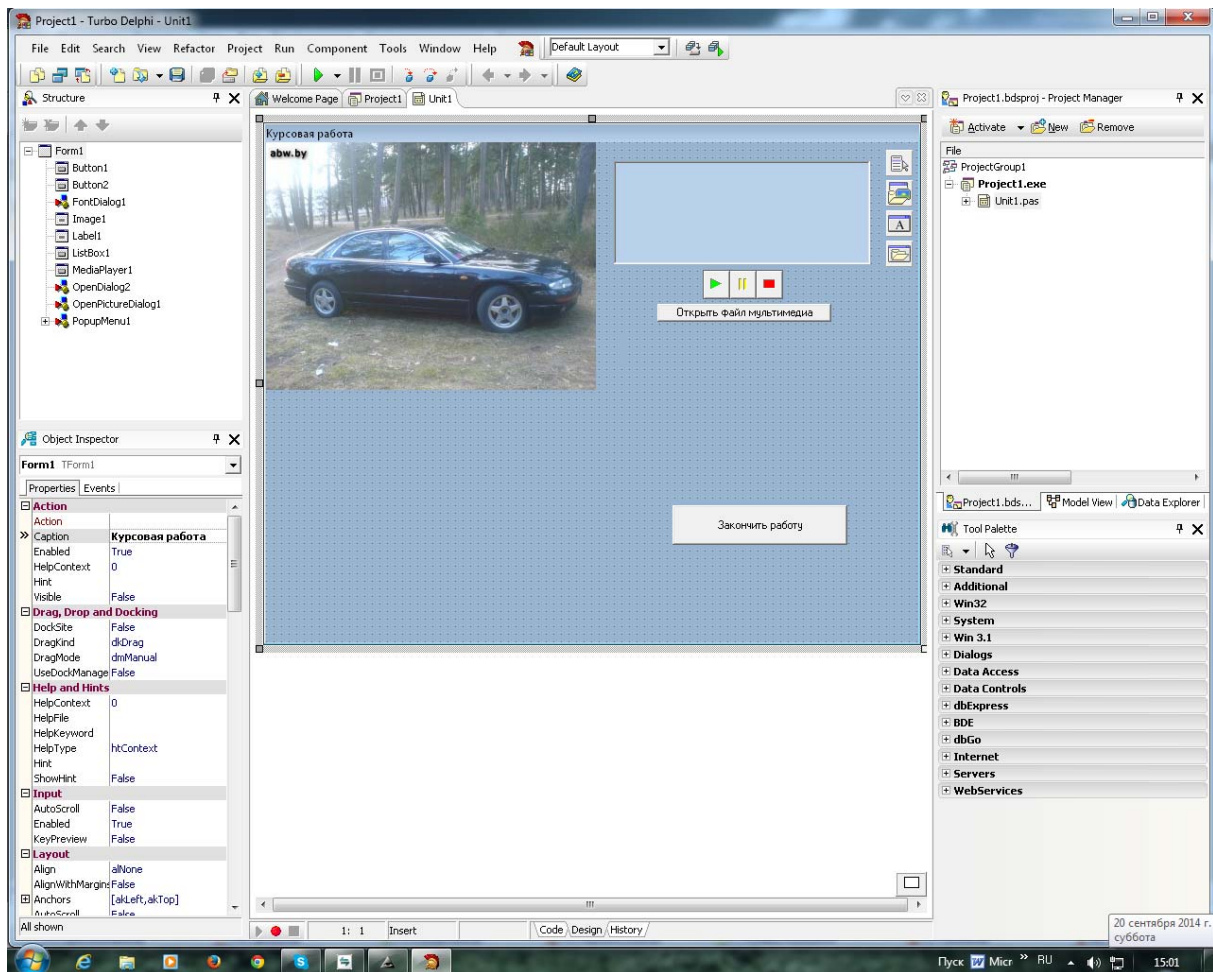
Project1 - Turbo Delphi - Unit1

File Edit Search View Refactor Project Run Component Tools Window Help Default Layout

Structure

Form1
Button1
Button2
FontDialog1
Image1
Label1
ListBox1
MediaPlayer1
OpenDialog2
OpenPictureDialog1
PopupMenu1

Welcome Page Project1 Unit1

Курсовая работа
abw.by

Открыть файл мультимедиа

Закончить работу

Object Inspector

Form1 TForm1

Properties Events

| | |
|---|---|
| Action | |
| Action | |
| Caption | Курсовая работа |
| Enabled | True |
| HelpContext | 0 |
| Hint | |
| Visible | False |
| Drag, Drop and Docking | |
| DockSite | False |
| DragKind | dkDrag |
| DragMode | dmManual |
| UseDockManage | False |
| Help and Hints | |
| HelpContext | 0 |
| HelpFile | |
| HelpKeyword | |
| HelpType | htContext |
| Hint | |
| ShowHint | False |
| Input | |
| AutoScroll | False |
| Enabled | True |
| KeyPreview | False |
| Layout | |
| Align | alNone |
| AlignWithMargins | False |
| Anchors | [akLeft,akTop] |
| AutoScroll | False |

All shown

1: 1 Insert Code Design History

Project1.bdsproj - Project Manager

Activate New Remove

File
ProjectGroup1
Project1.exe
Unit1.pas

Project1.bds... Model View Data Explorer

Tool Palette

Standard
Additional
Win32
System
Win 3.1
Dialogs
Data Access
Data Controls
dbExpress
BDE
dbGo
Internet
Servers
WebServices

20 сентября 2014 г.
суббота

Пуск Micr RU 15:01